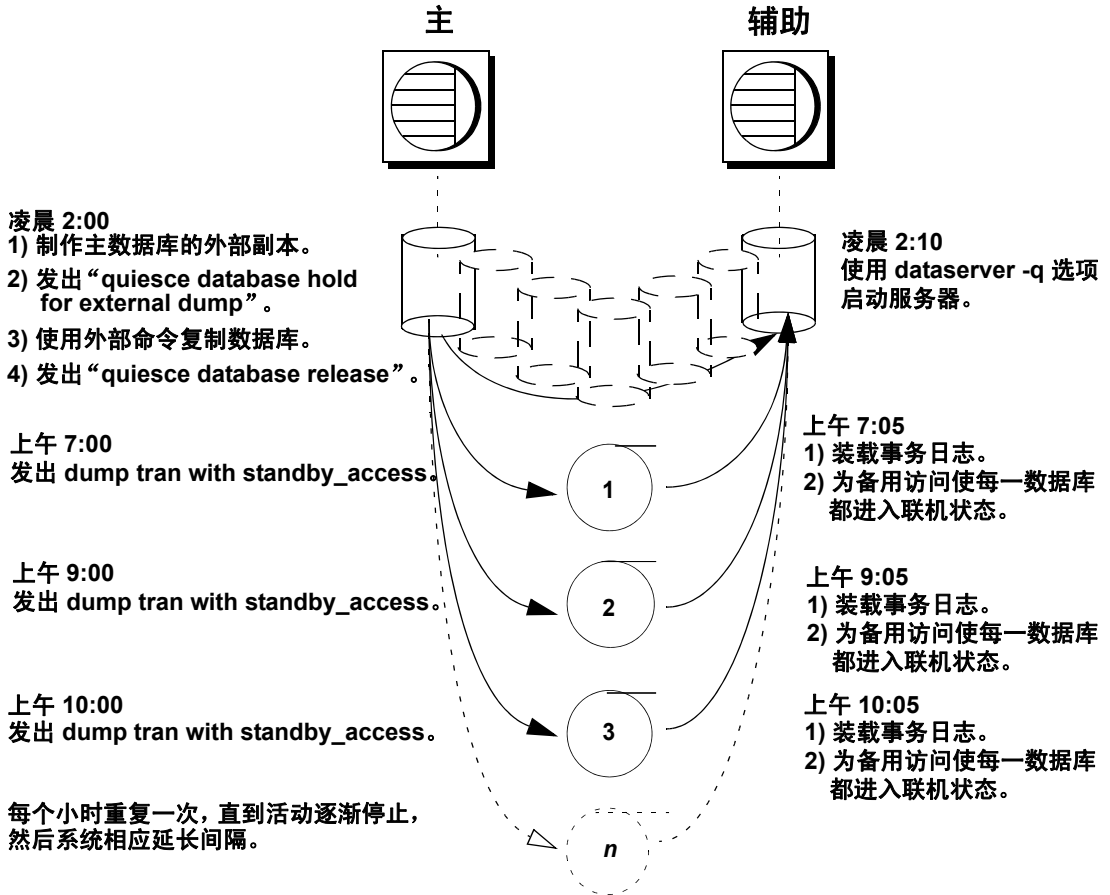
主

辅助

凌晨 2:00
1) 制作主数据库的外部副本。
2) 发出“quiesce database hold for external dump”。
3) 使用外部命令复制数据库。
4) 发出“quiesce database release”。

凌晨 2:10
使用 dataserver -q 选项启动服务器。

上午 7:00
发出 dump tran with standby_access。

1

上午 7:05
1) 装载事务日志。
2) 为备用访问使每一数据库都进入联机状态。

上午 9:00
发出 dump tran with standby_access。

2

上午 9:05
1) 装载事务日志。
2) 为备用访问使每一数据库都进入联机状态。

上午 10:00
发出 dump tran with standby_access。

3

上午 10:05
1) 装载事务日志。
2) 为备用访问使每一数据库都进入联机状态。

每个小时重复一次，直到活动逐渐停止，然后系统相应延长间隔。

n